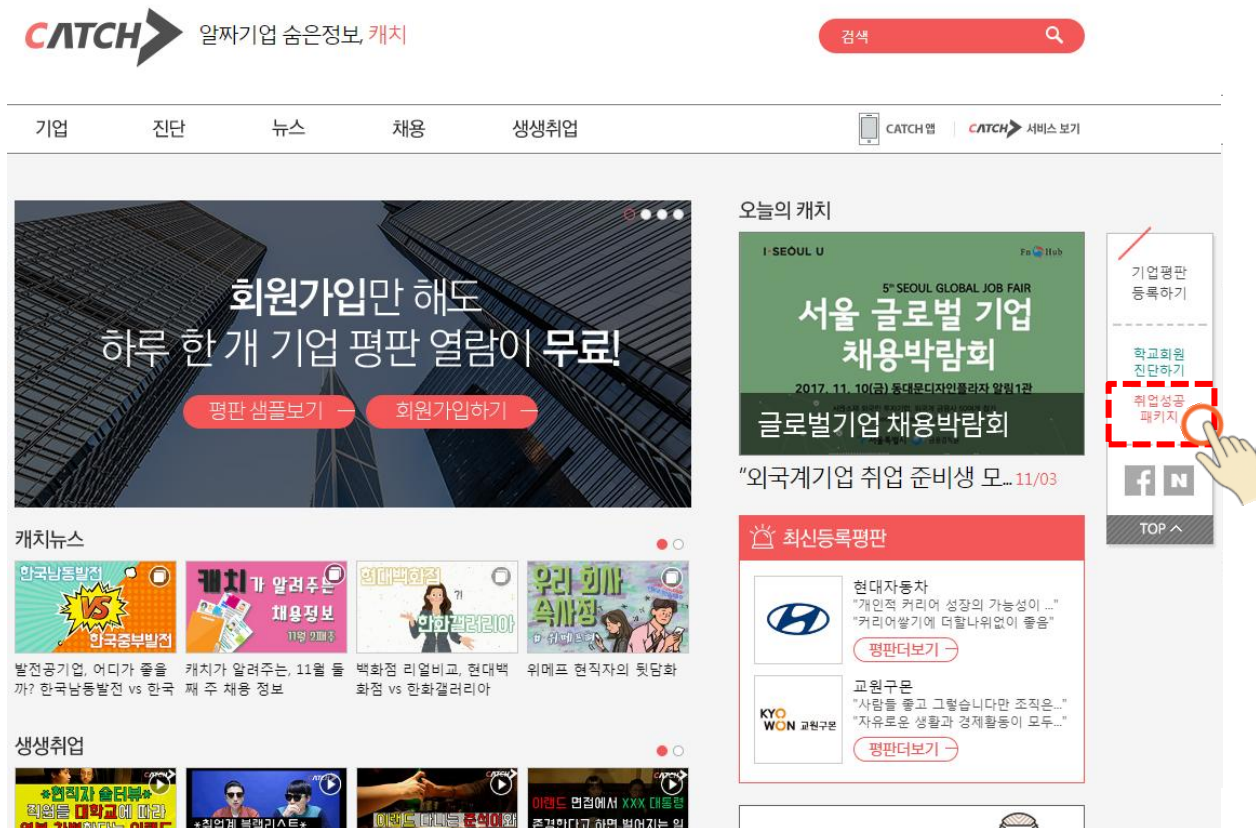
CATCH 알짜기업 숨은정보, 캐치

검색

기업 진단 뉴스 채용 생생취업

CATCH 앱 CATCH 서비스 보기

회원가입만 해도
하루 한 개 기업 평판 열람이 무료!

평판 샘플보기 회원가입하기

오늘의 캐치

I·SEOUL U

5th SEOUL GLOBAL JOB FAIR

서울 글로벌 기업 채용박람회

2017. 11. 10(금) 동대문디자인플라자 알림1관

글로벌기업 채용박람회

"외국계기업 취업 준비생 모... 11/03

기업평판 등록하기

학교회원 진단하기

취업성공 패키지

TOP

캐치뉴스

한국남동발전 VS 한국중부발전

캐치가 알려주는 채용정보 11월 2째주

현대백화점 한화갤러리아

우리 회사 속사정

발전공기업, 어디가 좋을까? 한국남동발전 vs 한국

캐치가 알려주는, 11월 둘째 주 채용 정보

백화점 리얼비교, 현대백화점 vs 한화갤러리아

위메프 현직자의 뒷담화

최신등록평판

현대자동차
"개인적 커리어 성장의 가능성이 ..."
"커리어쌓기에 더할나위없이 좋음"
평판더보기

KYOWON 교원구몬
교원구몬
"사람들 좋고 그렇습니다만 조직은..."
"자유로운 생활과 경제활동이 모두..."
평판더보기

생생취업

*현직자 술터뷰*
직원들 대학교에 따라

*취업계 블랙리스트*

이랜드 면접에서 XXX 대통령
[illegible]

CATCH